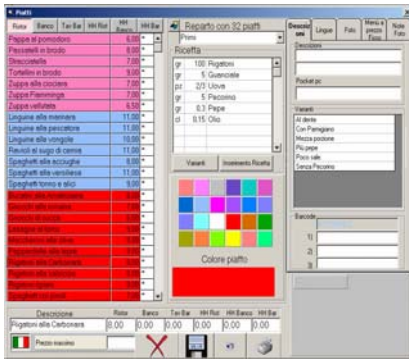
Piatti

Risto | Banco | Tav Bar | HH Rist | HH Banco | HH Bar

| | |
|---|---|
| Pappa al pomodoro | 6,00 |
| Pesciatelli in brodo | 8,00 |
| Stracciatella | 7,00 |
| Tortellini in brodo | 9,00 |
| Zuppa alla ciociara | 7,00 |
| Zuppa Fiammingga | 7,00 |
| Zuppa vellutata | 6,50 |
| Linguine alla marinara | 11,00 |
| Linguine alla pescatora | 11,00 |
| Linguine alle vongole | 10,00 |
| Ravioli al sugo di carne | 11,00 |
| Spaghetti alle acciughe | 8,00 |
| Spaghetti alla veraccia | 11,00 |
| Spaghetti tonno e alici | 9,00 |

Reparto con 32 piatti

Primi

Ricetta

| | | |
|---|---|---|
| gr | 100 | Rigatoni |
| gr | 5 | Guanciale |
| pz | 2/3 | Uova |
| gr | 5 | Pecorino |
| gr | 0,3 | Pepe |
| cl | 0,15 | Olio |

Varianti | Inserimento Ricetta

Colore piatto

Descrizioni | Lingue | Foto | Menu a prezzo Fisso | Note Foto

Descrizione

Pocket pc

Varianti

Al dente
Con Parmigiano
Mezza porzione
Più pepe
Poco sale
Senza Pecorino

Barcode

1)
2)
3)

Descrizione | Risto | Banco | Tav Bar | HH Rist | HH Banco | HH Bar

Rigatoni alla Carbonara | 0,00 | 0,00 | 0,00 | 0,00 | 0,00 | 0,00

Prezzo inverso